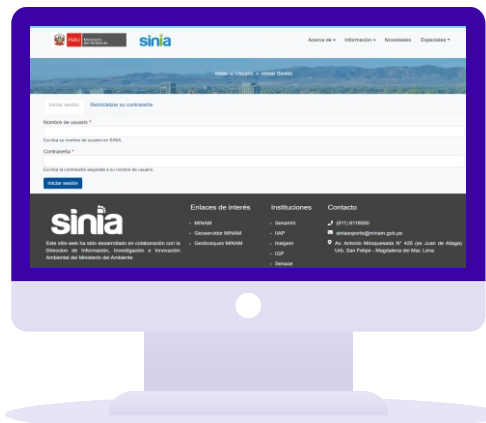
PERÚ Ministerio del Ambiente sinia

Acerca de ▾ Información ▾ Novedades Especiales ▾

Inicio » Usuario » Iniciar Sesión

Iniciar sesión Restablecer su contraseña

Nombre de usuario *

Escriba su nombre de usuario en SINIA.

Contraseña *

Escriba la contraseña asignada a su nombre de usuario.

Iniciar sesión

sinia

Este sitio web ha sido desarrollado en colaboración con la Dirección de Información, Investigación e Innovación Ambiental del Ministerio del Ambiente

Enlaces de interés

MINAM

Geoservidor MINAM

Geobosques MINAM

Instituciones

Senamhi

IIAP

Inaigem

IGP

Senace

Contacto

(511) 6116000

siniasoporte@minam.gob.pe

Av. Antonio Miroquesada N° 425 (ex Juan de Aliaga) Urb. San Felipe - Magdalena del Mar, Lima